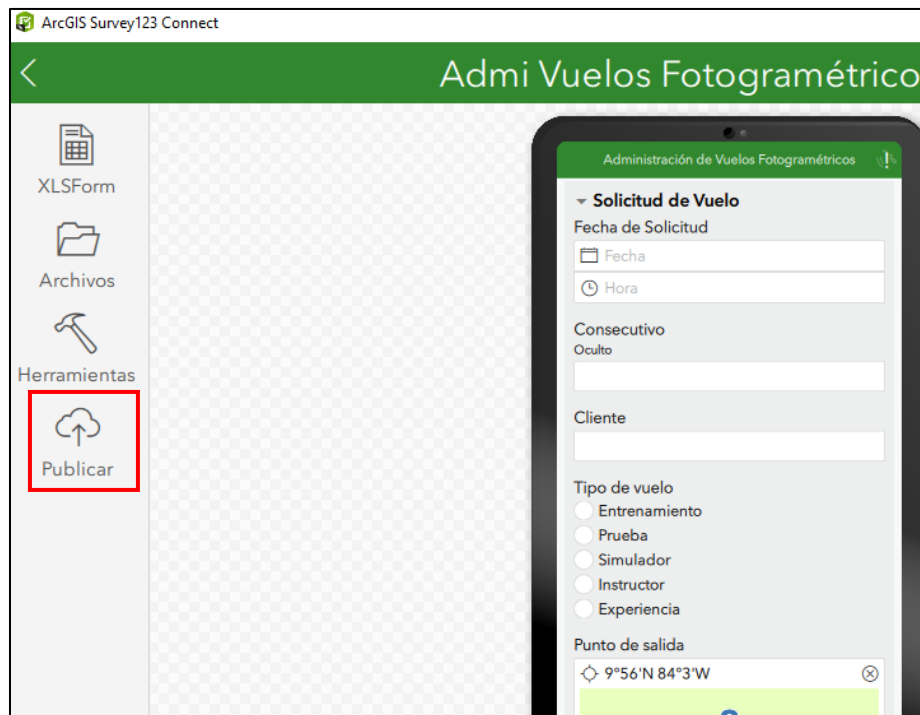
ArcGIS Survey123 Connect

Admi Vuelos Fotogramétrico

XLSForm

Archivos

Herramientas

Publicar

Administración de Vuelos Fotogramétricos

Solicitud de Vuelo

Fecha de Solicitud

Fecha

Hora

Consecutivo

Oculto

Cliente

Tipo de vuelo

Entrenamiento

Prueba

Simulador

Instructor

Experiencia

Punto de salida

9°56'N 84°3'W